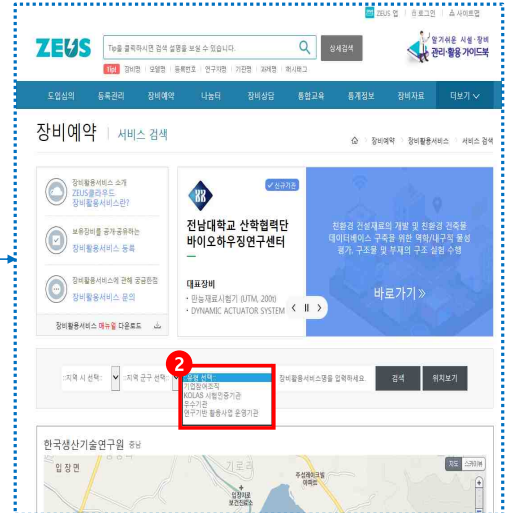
ZEUS 앱 | 로그인 | 사이트맵

ZEUS

Tip을 클릭하시면 검색 설명을 보실 수 있습니다.

상세검색

알기쉬운 시설·장비 관리·활용 가이드북

Hot 장비명 | 모델명 | 등록번호 | 연구기관 | 기관명 | 제4명 | 제시어

도입심의 | 등록관리 | 장비예약 | 나눔터 | 장비상담 | 통합교육 | 통계정보 | 장비자료 | 더보기

장비예약 | 서비스 검색

장비예약 > 장비활용서비스 > 서비스 검색

장비활용서비스 소개 ZEUS플러우드 장비활용서비스란?

보유장비를 공개·공유하는 장비활용서비스 등록

장비활용서비스에 관해 궁금한점 장비활용서비스 문의

장비활용서비스 매뉴얼 다운로드

신규기관

전남대학교 산학협력단 바이오하우징연구센터

대표장비
· 만능재료시험기 (UTM, 200t)
· DYNAMIC ACTUATOR SYSTEM

친환경 건설재료의 개발 및 친환경 건축물 데이터베이스 구축을 위한 역학/내구적 물성 평가, 구조물 및 부재의 구조 실험 수행

바로가기 »

2

:지역 시 선택: | :지역 군구 선택: | :인증기관 선택:

:인증기관 선택:
기업협력조직
KOLAS 시험인증기관
우수기관
연구기반 활용사업 운영기관

장비활용서비스명을 입력하세요

검색 | 위치보기

한국생산기술연구원 충남

입장면

지도 | 스카이뷰